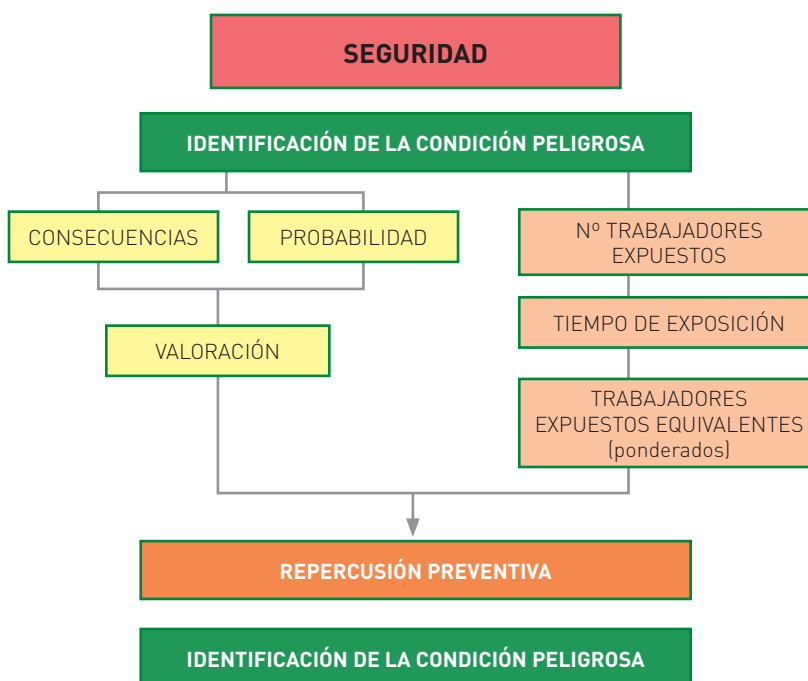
SEGURIDAD

IDENTIFICACIÓN DE LA CONDICIÓN PELIGROSA

CONSECUENCIAS

PROBABILIDAD

VALORACIÓN

Nº TRABAJADORES EXPUESTOS

TIEMPO DE EXPOSICIÓN

TRABAJADORES EXPUESTOS EQUIVALENTES (ponderados)

REPERCUSIÓN PREVENTIVA

IDENTIFICACIÓN DE LA CONDICIÓN PELIGROSA